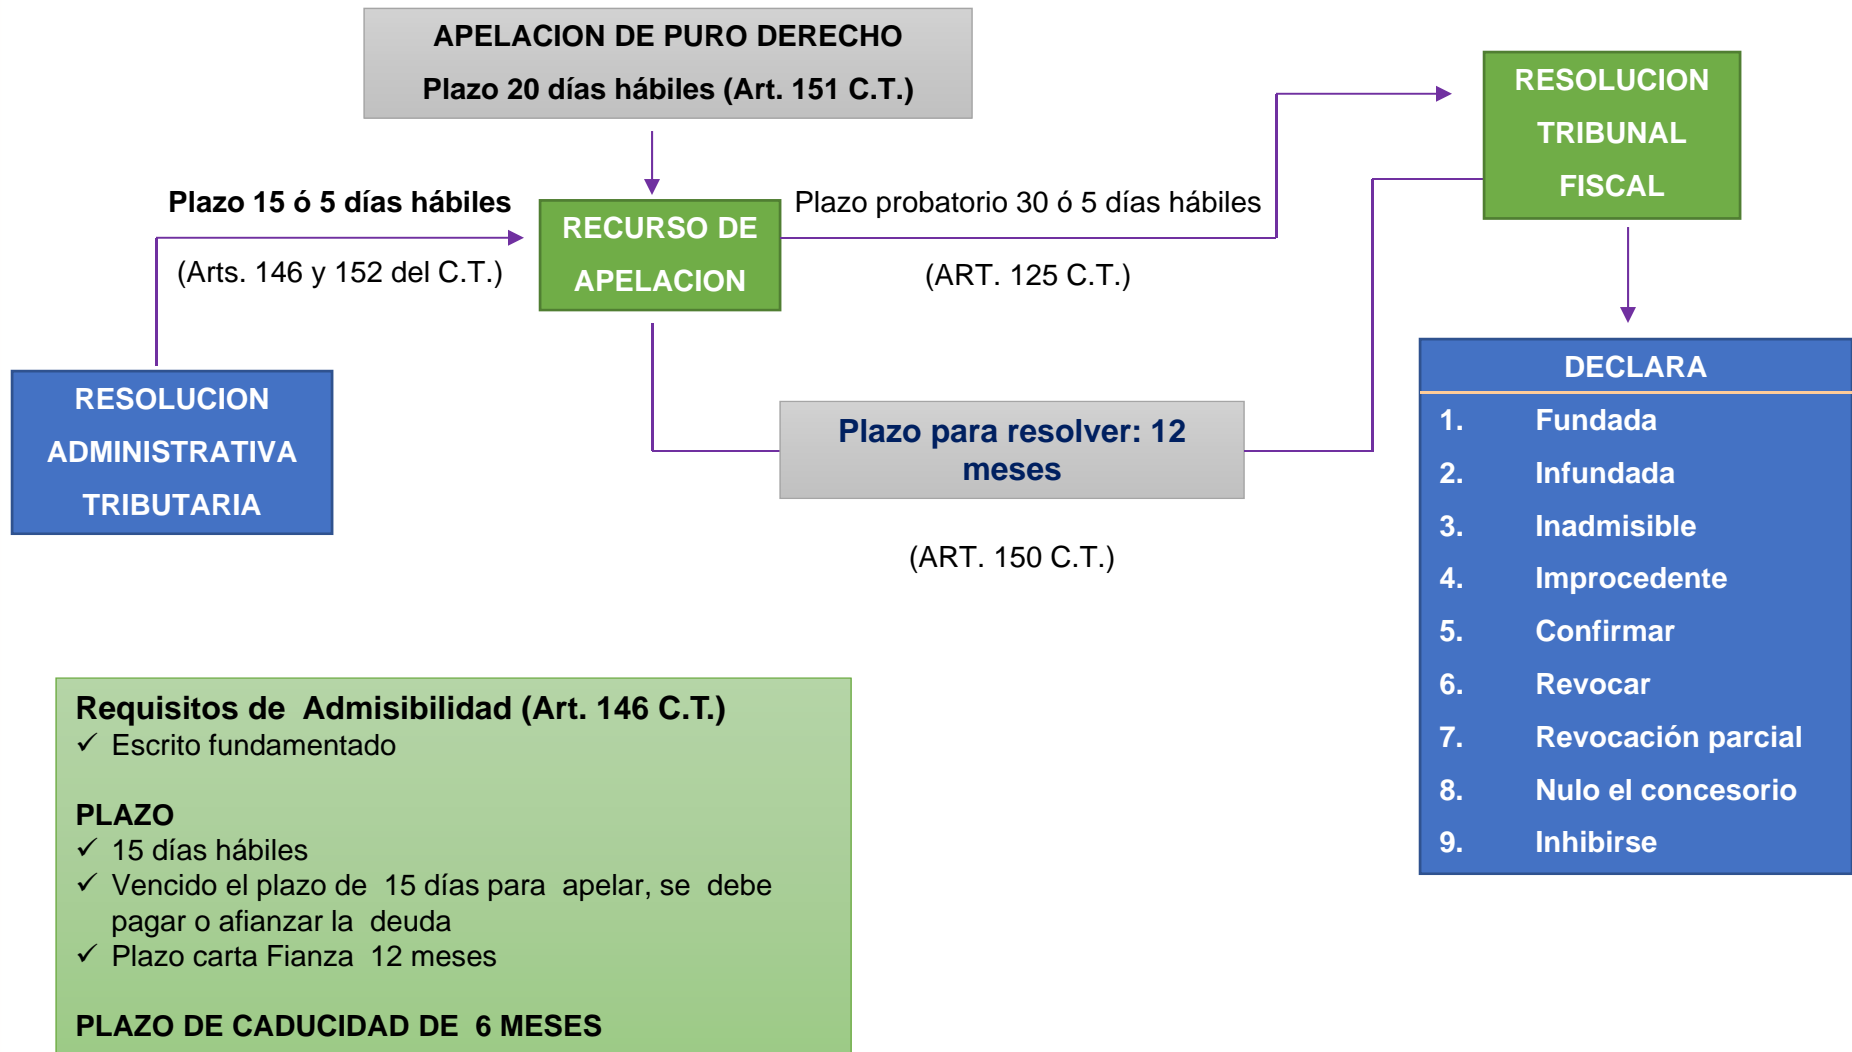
APELACION DE PURO DERECHO
Plazo 20 días hábiles (Art. 151 C.T.)

Plazo 15 ó 5 días hábiles

(Arts. 146 y 152 del C.T.)

RECURSO DE APELACION

Plazo probatorio 30 ó 5 días hábiles

(ART. 125 C.T.)

RESOLUCION TRIBUNAL FISCAL

RESOLUCION ADMINISTRATIVA TRIBUTARIA

Plazo para resolver: 12 meses

(ART. 150 C.T.)

DECLARA
1. Fundada
2. Infundada
3. Inadmisible
4. Improcedente
5. Confirmar
6. Revocar
7. Revocación parcial
8. Nulo el concesorio
9. Inhibirse

Requisitos de Admisibilidad (Art. 146 C.T.)
✓ Escrito fundamentado

PLAZO
✓ 15 días hábiles
✓ Vencido el plazo de 15 días para apelar, se debe pagar o afianzar la deuda
✓ Plazo carta Fianza 12 meses

PLAZO DE CADUCIDAD DE 6 MESES